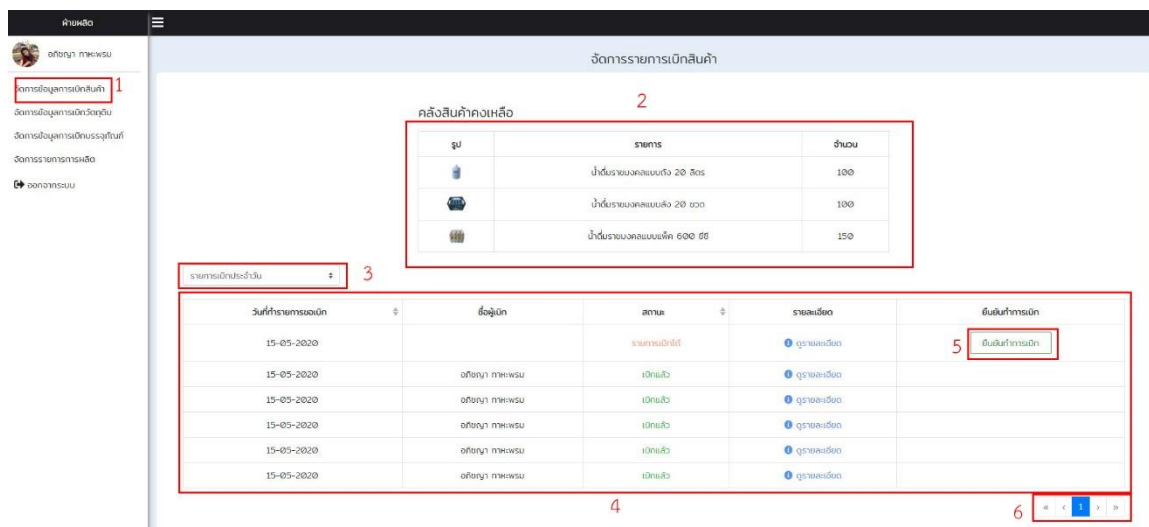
ฝ่ายผลิต

อภิชญา กาหะพรม

จัดการข้อมูลการเบิกสินค้า 1
จัดการข้อมูลการเบิกวัตถุดิบ
จัดการข้อมูลการเบิกบรรจุภัณฑ์
จัดการรายการการผลิต
ออกจากระบบ

จัดการรายการเบิกสินค้า

2
คลังสินค้าคงเหลือ

| รูป | รายการ | จำนวน |
|---|---|---|
| | น้ำดื่มราชมงคลแบบถัง 20 ลิตร | 100 |
| | น้ำดื่มราชมงคลแบบลัง 20 ขวด | 100 |
| | น้ำดื่มราชมงคลแบบแพ็ค 600 ซีซี | 150 |

รายการเบิกประจำวัน 3

| วันที่ทำรายการขอเบิก | ชื่อผู้เบิก | สถานะ | รายละเอียด | ยืนยันทำการเบิก |
|---|---|---|---|---|
| 15-05-2020 | | รายการเบิกใหม่ | ดูรายละเอียด | 5 ยืนยันทำการเบิก |
| 15-05-2020 | อภิชญา กาหะพรม | เบิกแล้ว | ดูรายละเอียด | |
| 15-05-2020 | อภิชญา กาหะพรม | เบิกแล้ว | ดูรายละเอียด | |
| 15-05-2020 | อภิชญา กาหะพรม | เบิกแล้ว | ดูรายละเอียด | |
| 15-05-2020 | อภิชญา กาหะพรม | เบิกแล้ว | ดูรายละเอียด | |
| 15-05-2020 | อภิชญา กาหะพรม | เบิกแล้ว | ดูรายละเอียด | |

4

6 « ‹ 1 › »